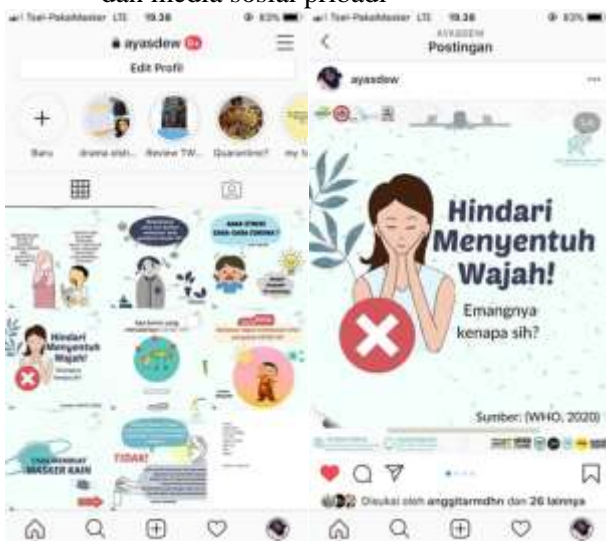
dan media sosial pribadi

Tsel-PakaMaster LTE 19.36 83%

ayasdew 9+

Edit Profil

Baru drama stati... Review TW... Quarantine? my b...

Hindari Menyentuh Wajah!

APA STRESS SAAT CORONA?

TIDAK!

MASKER KAIN

Tsel-PakaMaster LTE 19.36 83%

AYASDEW
Postingan

ayasdew

Hindari Menyentuh Wajah!

Emangnya kenapa sih?

Sumber: (WHO, 2020)

Disukai oleh anggitamdhn dan 26 lainnya